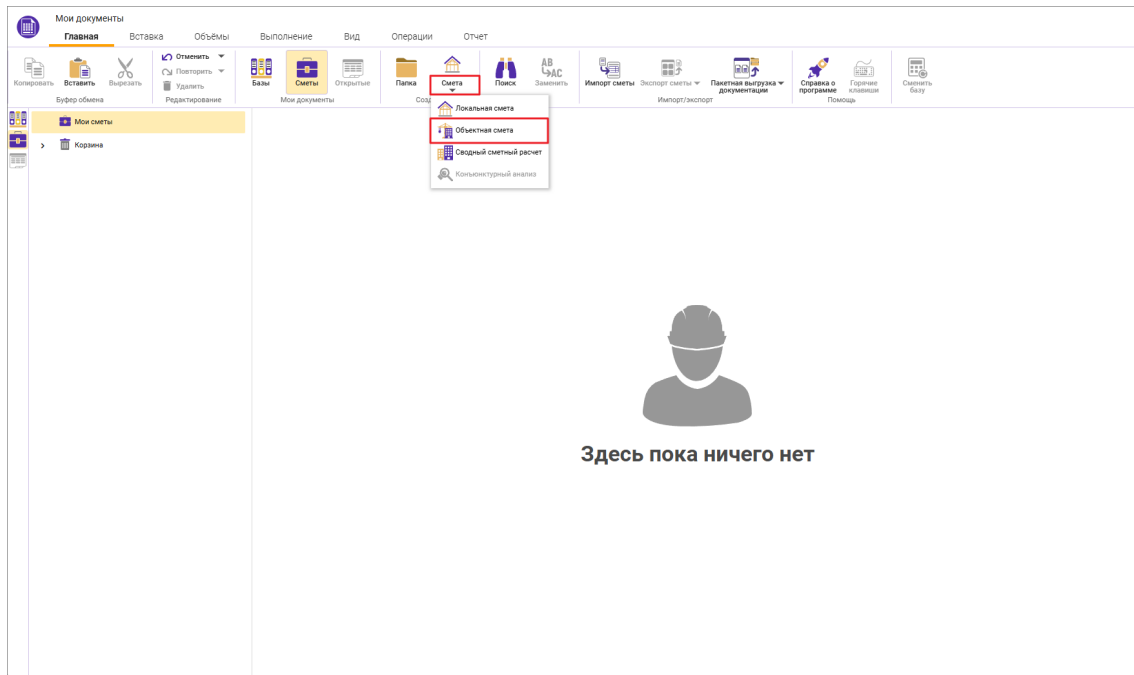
Мои документы

Главная Вставка Объёмы Выполнение Вид Операции Отчет

Копировать Вставить Вырезать
Буфер обмена

Отменить Повторить Удалить
Редактирование

Базы Сметы Открытые
Мои документы

Папка Смета
Созд

Поиск Заменить

Импорт сметы Экспорт сметы Пакетная выгрузка документации
Импорт/экспорт

Справка о программе Горячие клавиши
Помощь

Сменить базу

Мои сметы
Корзина

Локальная смета
Объектная смета
Сводный сметный расчет
Коньюнктурный анализ

Здесь пока ничего нет